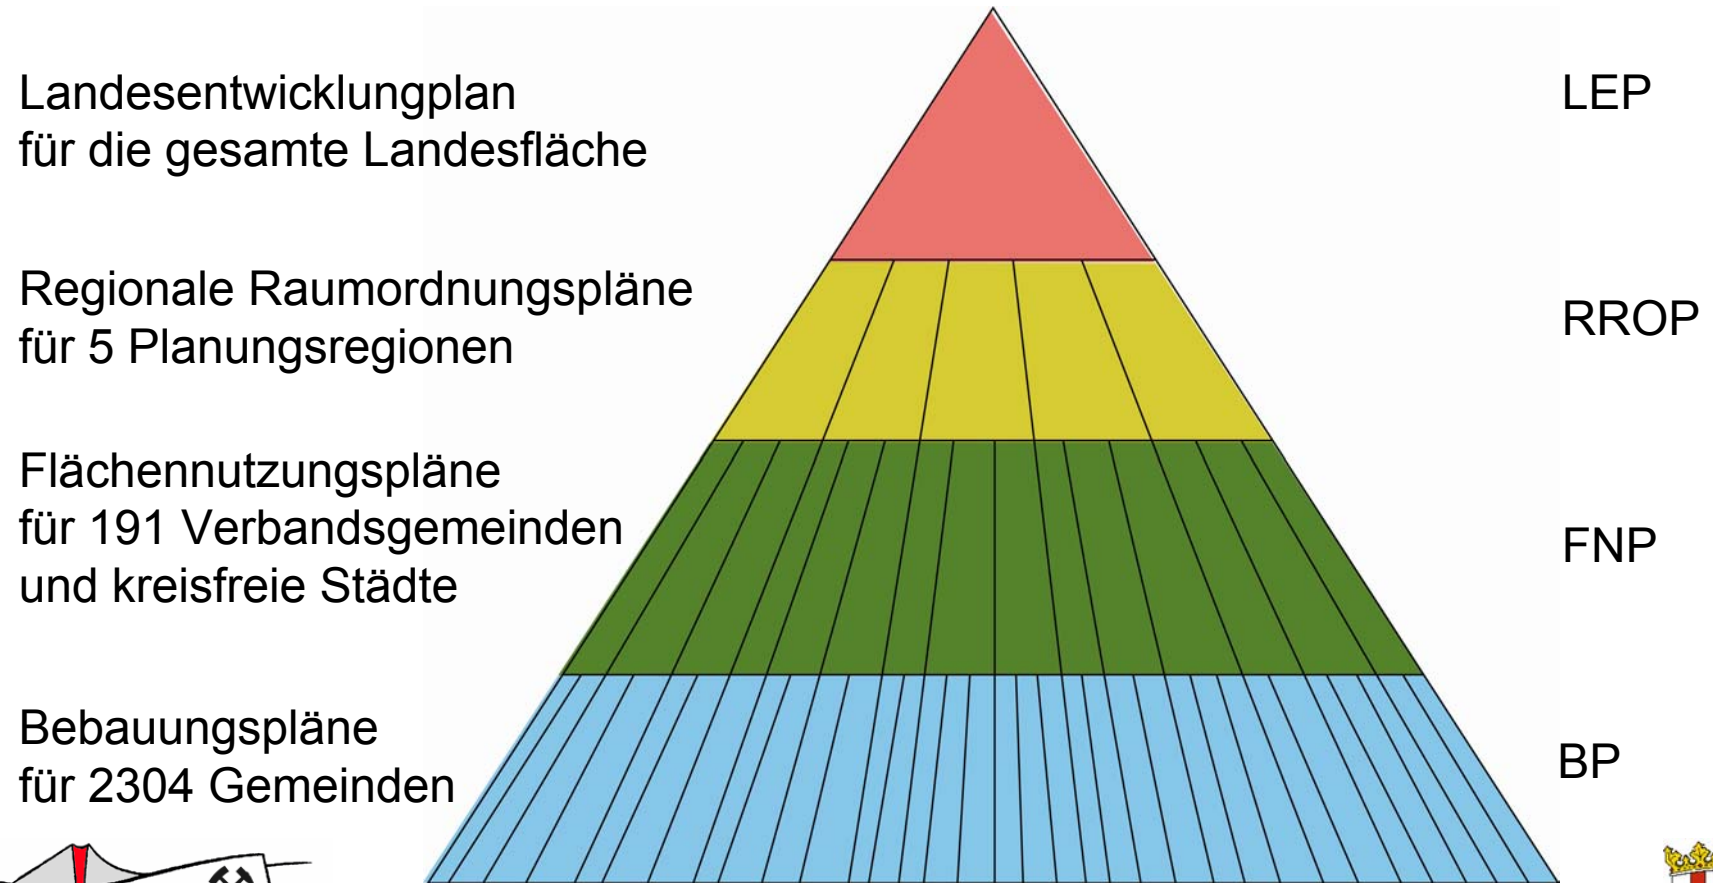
Landesentwicklungplan für die gesamte Landesfläche

LEP

Regionale Raumordnungspläne für 5 Planungsregionen

RROP

Flächennutzungspläne für 191 Verbandsgemeinden und kreisfreie Städte

FNP

Bebauungspläne für 2304 Gemeinden

BP